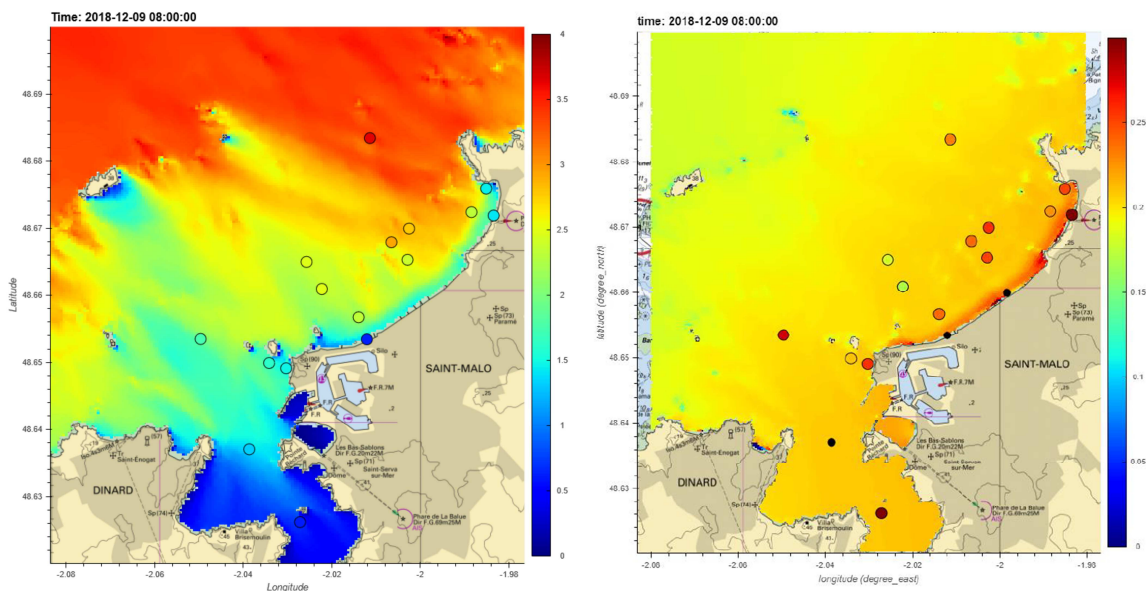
Time: 2018-12-09 08:00:00

4
3.5
3
2.5
2
1.5
1
0.5
0

48.69
48.68
48.67
48.66
48.65
48.64
48.63

Latitude

-2.08 -2.06 -2.04 -2.02 -2 -1.98
Longitude

Silo
SAINT-MALO
DINARD
Sp (90)
F.R.7M
F.R
Les Bas-Sablons Dir F.G.20m22M
Sp (71)
Dôme
Saint-Servan sur-Mer
Phare de La Balue Dir F.G.69m25M
Saint-Enogat
Sp (57)
Sp (74)
Villa Brisemoulin
Sp
Sp (73)
Paramé

time: 2018-12-09 08:00:00

0.25
0.2
0.15
0.1
0.05
0

48.69
48.68
48.67
48.66
48.65
48.64
48.63

latitude (degree_north)

-2.08 -2.06 -2.04 -2.02 -2 -1.98
longitude (degree_east)

Silo
SAINT-MALO
DINARD
Sp (90)
F.R.7M
F.R
Les Bas-Sablons Dir F.G.20m22M
Sp (71)
Dôme
Saint-Servan sur-Mer
Phare de La Balue Dir F.G.69m25M
Saint-Enogat
Sp (57)
Sp (74)
Villa Brisemoulin
Sp
Sp (73)
Paramé